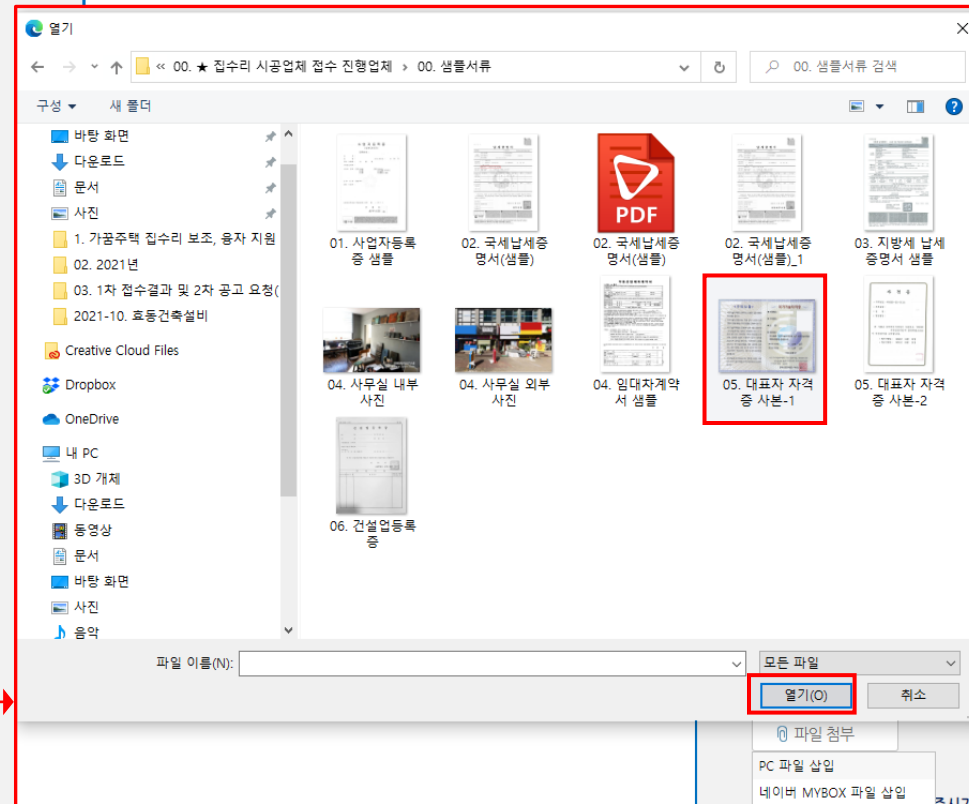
열기

« 00. ★ 집수리 시공업체 접수 진행업체 › 00. 샘플서류

00. 샘플서류 검색

구성 ▾ 새 폴더

바탕 화면
다운로드
문서
사진
1. 가꿈주택 집수리 보조, 융자 지원
02. 2021년
03. 1차 접수결과 및 2차 공고 요청(
2021-10. 효동건축설비
Creative Cloud Files
Dropbox
OneDrive
내 PC
3D 개체
다운로드
동영상
문서
바탕 화면
사진
음악

PDF

01. 사업자등록증 샘플
02. 국세납세증명서(샘플)
02. 국세납세증명서(샘플)
02. 국세납세증명서(샘플)_1
03. 지방세 납세증명서 샘플
04. 사무실 내부 사진
04. 사무실 외부 사진
04. 임대차계약서 샘플
05. 대표자 자격증 사본-1
05. 대표자 자격증 사본-2
06. 건설업등록증

파일 이름(N):
모든 파일
열기(O)
취소

파일 첨부
PC 파일 삽입
네이버 MYBOX 파일 삽입